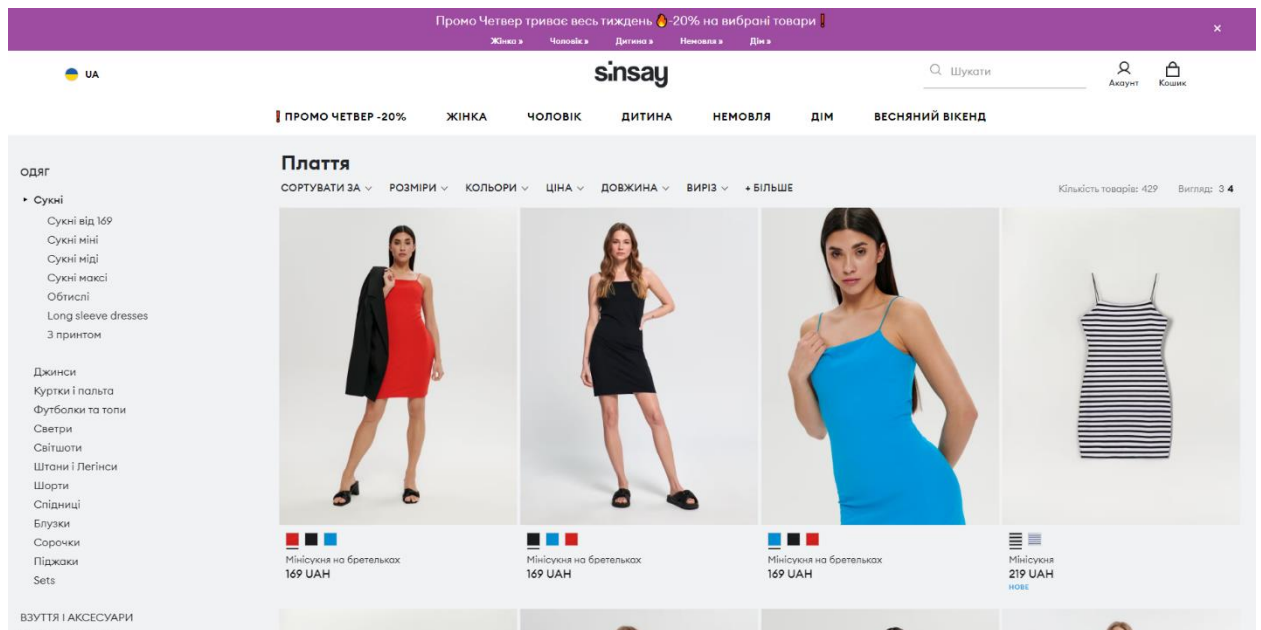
Промо Четвер триває весь тиждень 🔥-20% на вибрані товари ❗
Жінка » Чоловік » Дитина » Немовля » Дім »
×

UA

sinsay

Шукати
Акаунт Кошик

❗ПРОМО ЧЕТВЕР -20% ЖІНКА ЧОЛОВІК ДИТИНА НЕМОВЛЯ ДІМ ВЕСНЯНИЙ ВІКЕНД

ОДЯГ
Сукні
Сукні від 169
Сукні міні
Сукні міді
Сукні максі
Обтислі
Long sleeve dresses
З принтом

Джинси
Куртки і пальта
Футболки та топи
Светри
Світшоти
Штани і Легінси
Шорти
Спідниці
Блузки
Сорочки
Піджаки
Sets

ВЗУТТЯ І АКСЕСУАРИ

Плаття
СОРТУВАТИ ЗА РОЗМІРИ КОЛЬОРИ ЦІНА ДОВЖИНА ВИРІЗ + БІЛЬШЕ
Кількість товарів: 429 Вигляд: 3 4

Мінісукня на бретельках
169 UAH

Мінісукня на бретельках
169 UAH

Мінісукня на бретельках
169 UAH

Мінісукня
219 UAH
НОВЕ